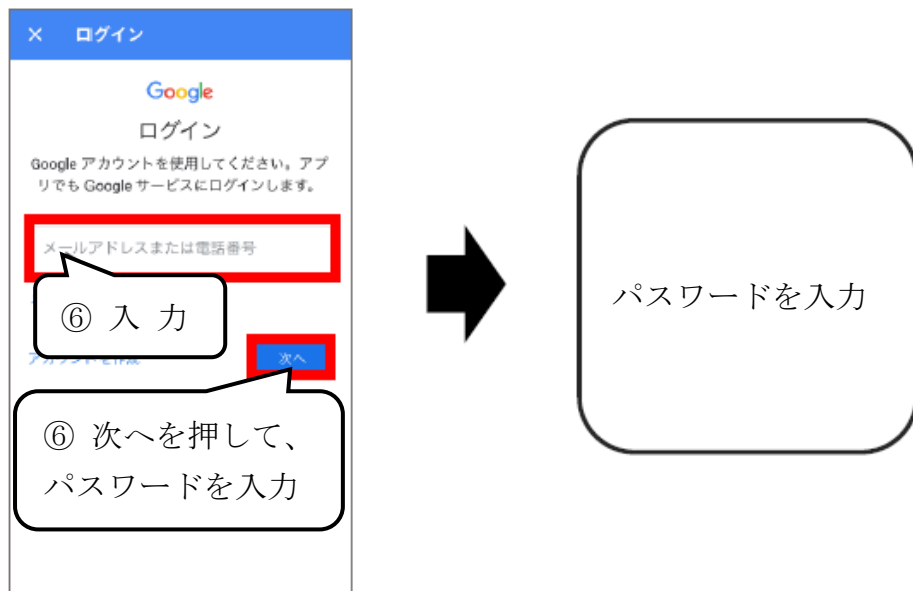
× ログイン

Google

ログイン

Google アカウントを使用してください。アプリでも Google サービスにログインします。

メールアドレスまたは電話番号

⑥ 入 力

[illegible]

次へ

⑥ 次へを押して、パスワードを入力

パスワードを入力